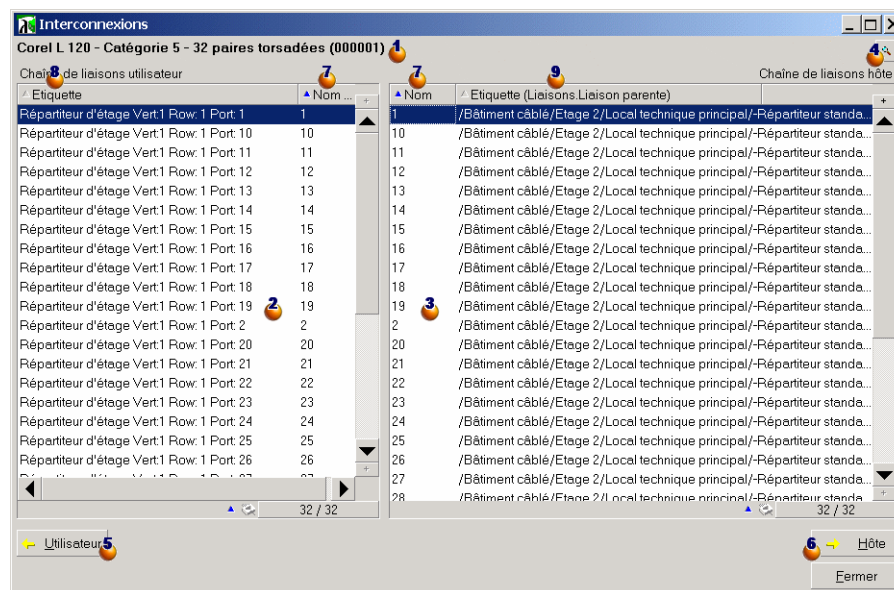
Interconnexions

Corel L 120 - Catégorie 5 - 32 paires torsadées (000001) 1

4

Chaîne 8 de liaisons utilisateur

7

Chaîne de liaisons hôte

| Etiquette | Nom ... |
|---|---|
| Répartiteur d'étage Vert:1 Row: 1 Port: 1 | 1 |
| Répartiteur d'étage Vert:1 Row: 1 Port: 10 | 10 |
| Répartiteur d'étage Vert:1 Row: 1 Port: 11 | 11 |
| Répartiteur d'étage Vert:1 Row: 1 Port: 12 | 12 |
| Répartiteur d'étage Vert:1 Row: 1 Port: 13 | 13 |
| Répartiteur d'étage Vert:1 Row: 1 Port: 14 | 14 |
| Répartiteur d'étage Vert:1 Row: 1 Port: 15 | 15 |
| Répartiteur d'étage Vert:1 Row: 1 Port: 16 | 16 |
| Répartiteur d'étage Vert:1 Row: 1 Port: 17 | 17 |
| Répartiteur d'étage Vert:1 Row: 1 Port: 18 | 18 |
| Répartiteur d'étage Vert:1 Row: 1 Port: 19 | 19 |
| Répartiteur d'étage Vert:1 Row: 1 Port: 2 | 2 |
| Répartiteur d'étage Vert:1 Row: 1 Port: 20 | 20 |
| Répartiteur d'étage Vert:1 Row: 1 Port: 21 | 21 |
| Répartiteur d'étage Vert:1 Row: 1 Port: 22 | 22 |
| Répartiteur d'étage Vert:1 Row: 1 Port: 23 | 23 |
| Répartiteur d'étage Vert:1 Row: 1 Port: 24 | 24 |
| Répartiteur d'étage Vert:1 Row: 1 Port: 25 | 25 |
| Répartiteur d'étage Vert:1 Row: 1 Port: 26 | 26 |

2

32 / 32

7 9

| Nom | Etiquette (Liaisons.Liaison parente) |
|---|---|
| 1 | /Bâtiment câblé/Etage 2/Local technique principal/-Répartiteur standa... |
| 10 | /Bâtiment câblé/Etage 2/Local technique principal/-Répartiteur standa... |
| 11 | /Bâtiment câblé/Etage 2/Local technique principal/-Répartiteur standa... |
| 12 | /Bâtiment câblé/Etage 2/Local technique principal/-Répartiteur standa... |
| 13 | /Bâtiment câblé/Etage 2/Local technique principal/-Répartiteur standa... |
| 14 | /Bâtiment câblé/Etage 2/Local technique principal/-Répartiteur standa... |
| 15 | /Bâtiment câblé/Etage 2/Local technique principal/-Répartiteur standa... |
| 16 | /Bâtiment câblé/Etage 2/Local technique principal/-Répartiteur standa... |
| 17 | /Bâtiment câblé/Etage 2/Local technique principal/-Répartiteur standa... |
| 18 | /Bâtiment câblé/Etage 2/Local technique principal/-Répartiteur standa... |
| 19 | /Bâtiment câblé/Etage 2/Local technique principal/-Répartiteur standa... |
| 2 | /Bâtiment câblé/Etage 2/Local technique principal/-Répartiteur standa... |
| 20 | /Bâtiment câblé/Etage 2/Local technique principal/-Répartiteur standa... |
| 21 | /Bâtiment câblé/Etage 2/Local technique principal/-Répartiteur standa... |
| 22 | /Bâtiment câblé/Etage 2/Local technique principal/-Répartiteur standa... |
| 23 | /Bâtiment câblé/Etage 2/Local technique principal/-Répartiteur standa... |
| 24 | /Bâtiment câblé/Etage 2/Local technique principal/-Répartiteur standa... |
| 25 | /Bâtiment câblé/Etage 2/Local technique principal/-Répartiteur standa... |
| 26 | /Bâtiment câblé/Etage 2/Local technique principal/-Répartiteur standa... |
| 27 | /Bâtiment câblé/Etage 2/Local technique principal/-Répartiteur standa... |
| 28 | /Bâtiment câblé/Etage 2/Local technique principal/-Répartiteur standa |

3

32 / 32

Utilisateur 5

6 Hôte

Fermer